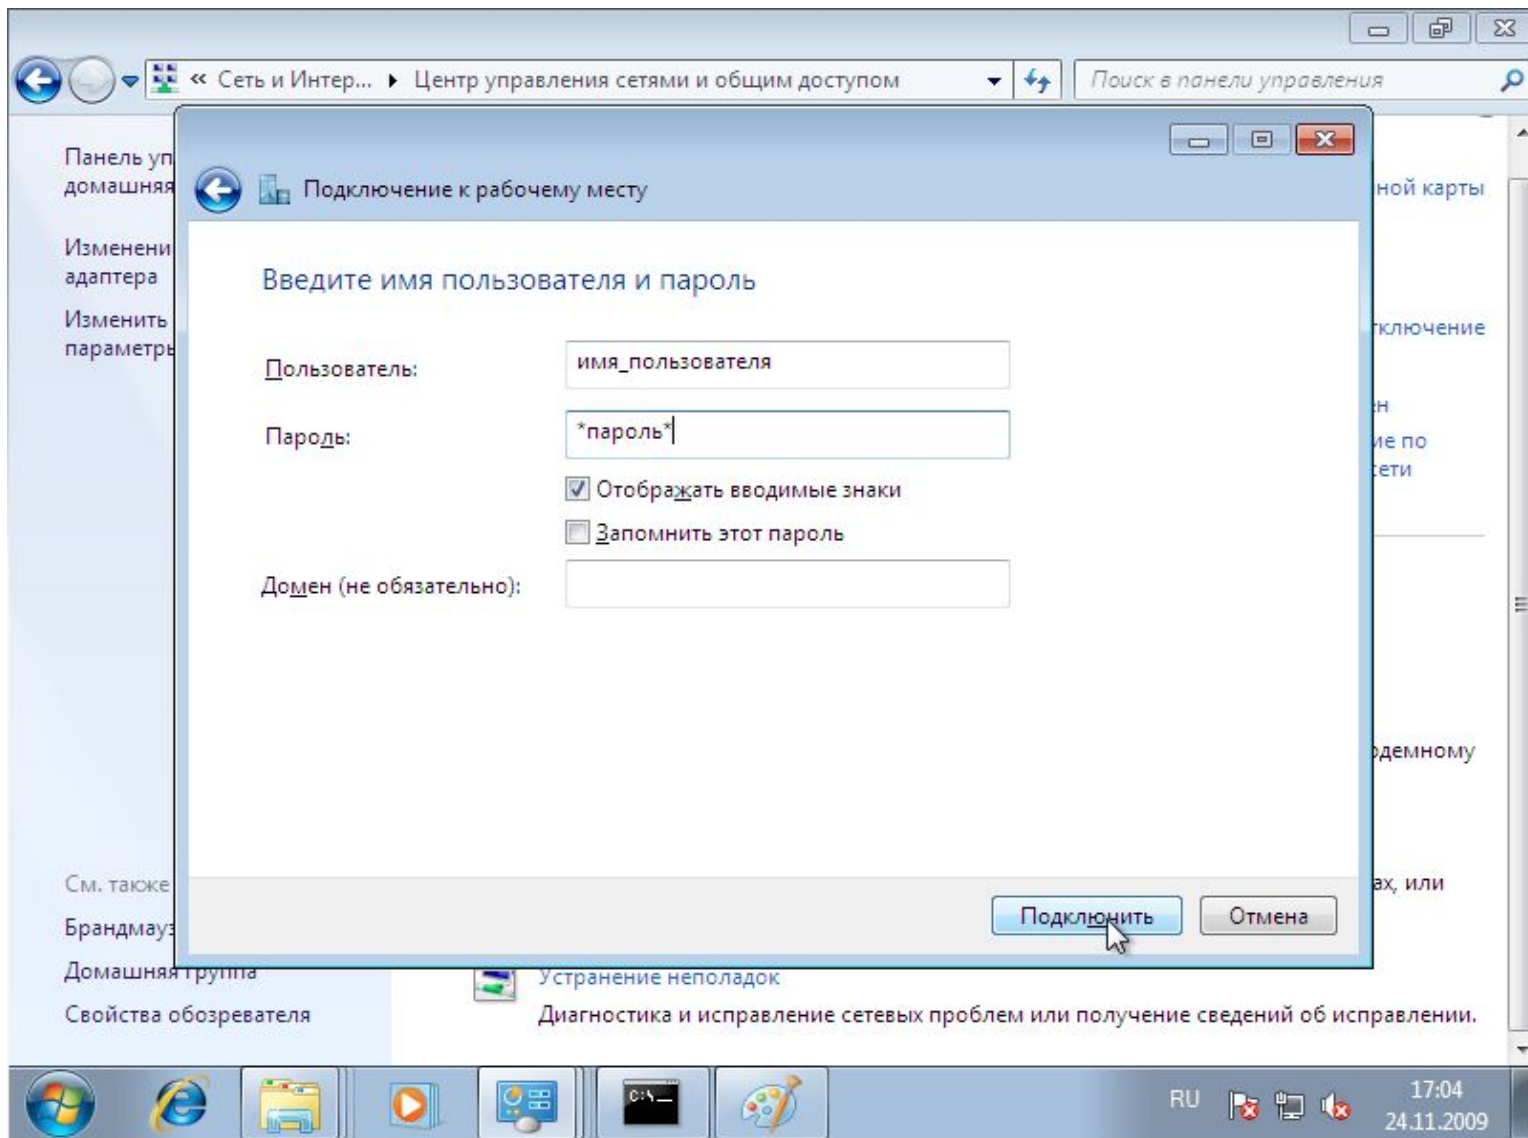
« Сеть и Интер... ▸ Центр управления сетями и общим доступом

Поиск в панели управления

Панель уп
домашняя

Изменени
адаптера

Изменить
параметры

Подключение к рабочему месту

Введите имя пользователя и пароль

Пользователь: имя_пользователя

Пароль: *пароль*

Отображать вводимые знаки

Запомнить этот пароль

Домен (не обязательно):

Подключить Отмена

ной карты

ключение

н
ие по
сети

демному

ах, или

См. также

Брандмау

Домашняя группа

Свойства обозревателя

Устранение неполадок

Диагностика и исправление сетевых проблем или получение сведений об исправлении.

RU 17:04 24.11.2009